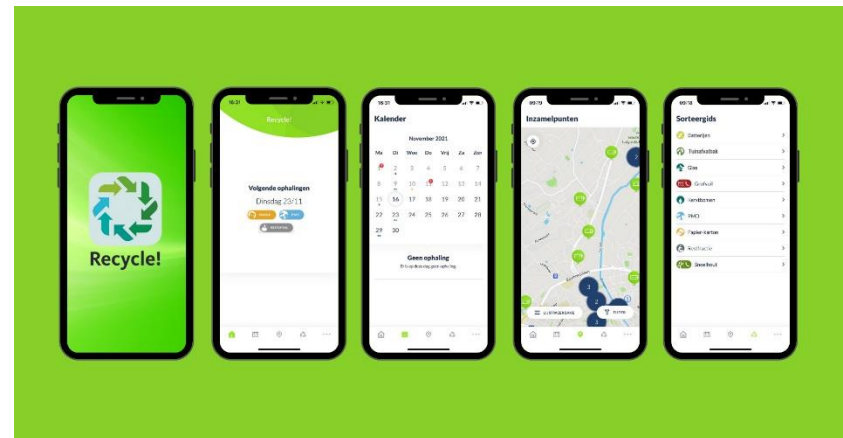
Recycle!

16:31

Recycle!

Volgende ophalingen

Dinsdag 23/11

16:31

Kalender

November 2021

| Ma | Di | Woe | Do | Vrij | Za | Zon |
|---|---|---|---|---|---|---|
| 1 | 2 | 3 | 4 | 5 | 6 | 7 |
| 8 | 9 | 10 | 11 | 12 | 13 | 14 |
| 15 | 16 | 17 | 18 | 19 | 20 | 21 |
| 22 | 23 | 24 | 25 | 26 | 27 | 28 |
| 29 | 30 | | | | | |

Geen ophaling

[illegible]

09:73

Inzamelpunten

3

2

3

FILTER

09:73

Sorteergids

Batterijen

Tuinafval

Glas

Grofvuil

Kerstbomen

PMD

Papier-karton

Restafval

Snoeihout